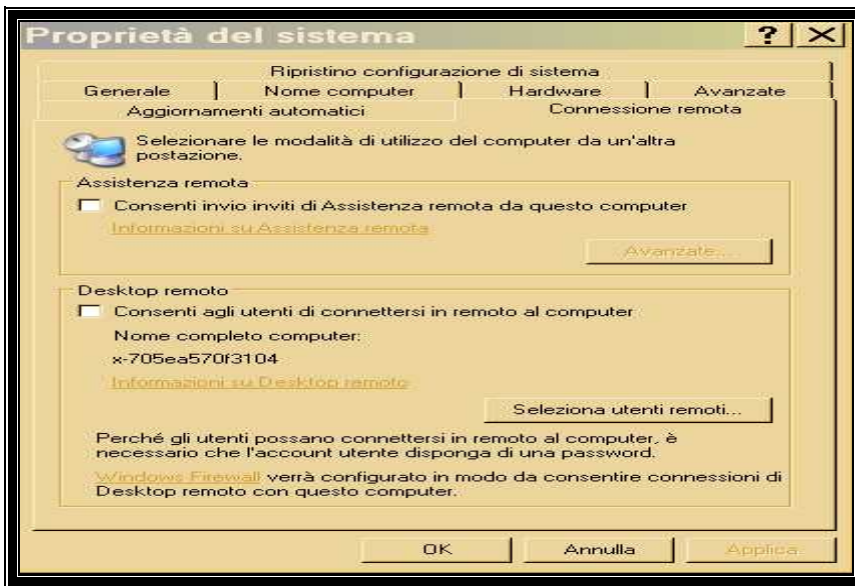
Proprietà del sistema

?

Ripristino configurazione di sistema

Generale | Nome computer | Hardware | Avanzate

Aggiornamenti automatici | Connessione remota

Selezionare le modalità di utilizzo del computer da un'altra postazione.

Assistenza remota

Consenti invio inviti di Assistenza remota da questo computer

Informazioni su Assistenza remota

Avanzate...

Desktop remoto

Consenti agli utenti di connettersi in remoto al computer

Nome completo computer:

x-705ea570f3104

Informazioni su Desktop remoto

Seleziona utenti remoti...

Perché gli utenti possano connettersi in remoto al computer, è necessario che l'account utente disponga di una password.

Windows Firewall verrà configurato in modo da consentire connessioni di Desktop remoto con questo computer.

OK

Annulla

Applica